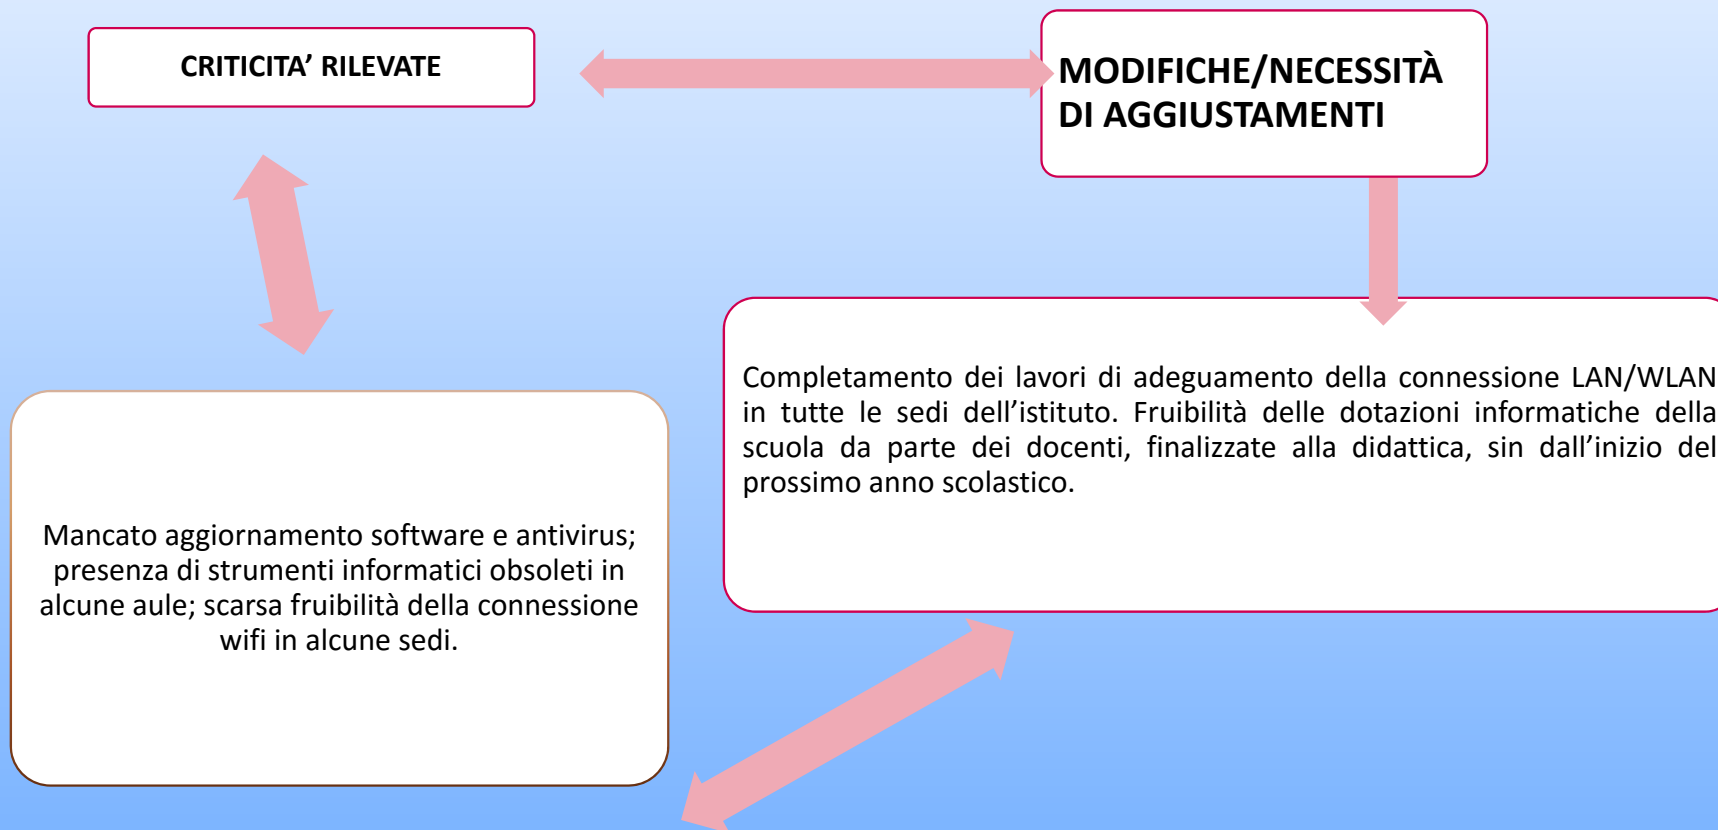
CRITICITA’ RILEVATE

MODIFICHE/NECESSITÀ DI AGGIUSTAMENTI

Completamento dei lavori di adeguamento della connessione LAN/WLAN in tutte le sedi dell’istituto. Fruibilità delle dotazioni informatiche della scuola da parte dei docenti, finalizzate alla didattica, sin dall’inizio del prossimo anno scolastico.

Mancato aggiornamento software e antivirus; presenza di strumenti informatici obsoleti in alcune aule; scarsa fruibilità della connessione wifi in alcune sedi.